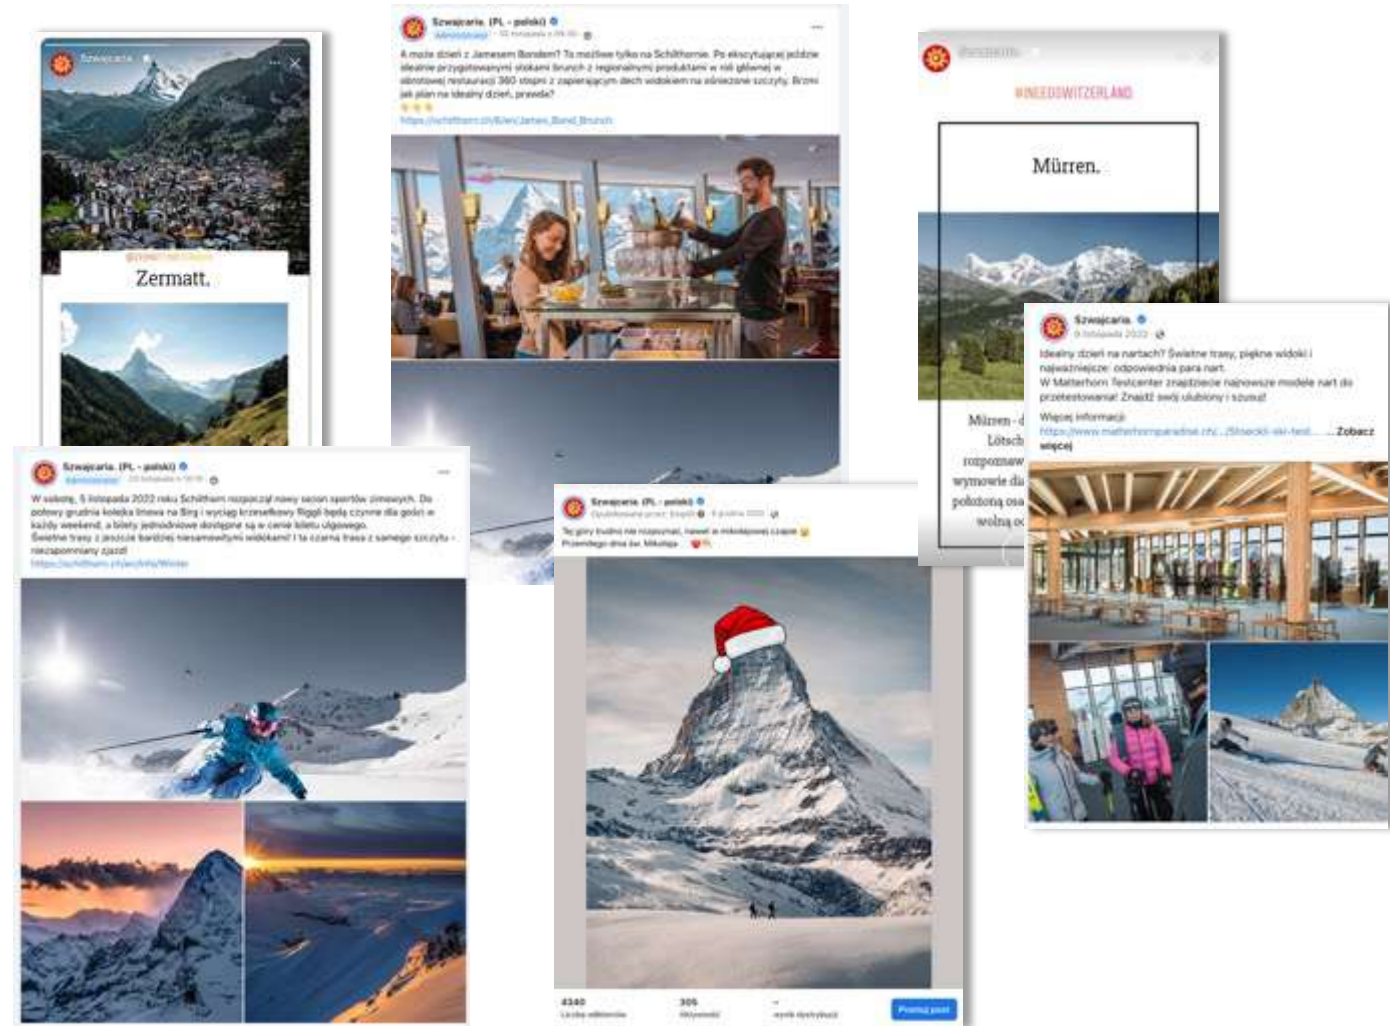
Szwajcaria.

Zermatt.

Szwajcaria. (PL - polski)

A może dzień z Jamesem Bondem? To możliwe tylko na Schilthornie. Po ekscytującej jeździe idealnie przygotowanymi stokami brunch z regionalnymi produktami w nie głównej w obrotowej restauracji 360 stopni z zapierającym dech widokiem na ośnieżone szczyty. Brzmi jak plan na idealny dzień, prawda?

https://schilthorn.ch/8/en/James_Bond_Brunch

#INEEDSWITZERLAND

Mürren.

Mürren - d
Lötsch
rozpoznaw
wymowie dia
położoną osa
wolną oc

Szwajcaria.

Idealny dzień na nartach? Świetne trasy, piękne widoki i najważniejsze: odpowiednia para nart.
W Matterhorn Testcenter znajdziecie najnowsze modele nart do przetestowania! Znajdź swój ulubiony i szusuj!

Więcej informacji:
https://www.matterhornparadise.ch/.../Skiecki-ski-test... ...Zobacz więcej

Szwajcaria. (PL - polski)

W sobotę, 5 listopada 2022 roku Schilthorn rozpoczął nowy sezon sportów zimowych. Do połowy grudnia kolejka linowa na Birg i wyciąg krzesełkowy Riggli będą czynne dla gości w każdy weekend, a bilety jednodniowe dostępne są w cenie biletu ulgowego.
Świetne trasy z jeszcze bardziej niesamowitymi widokami! I ta czarna trasa z samego szczytu - niezapomniany zjazd!

https://schilthorn.ch/en/Info/Winter

Szwajcaria. (PL - polski)

Tej góry trudno nie rozpoznać, nawet w mikołajowej czapce
Przemiłego dnia św. Mikołaja

4340
305
Promuj post